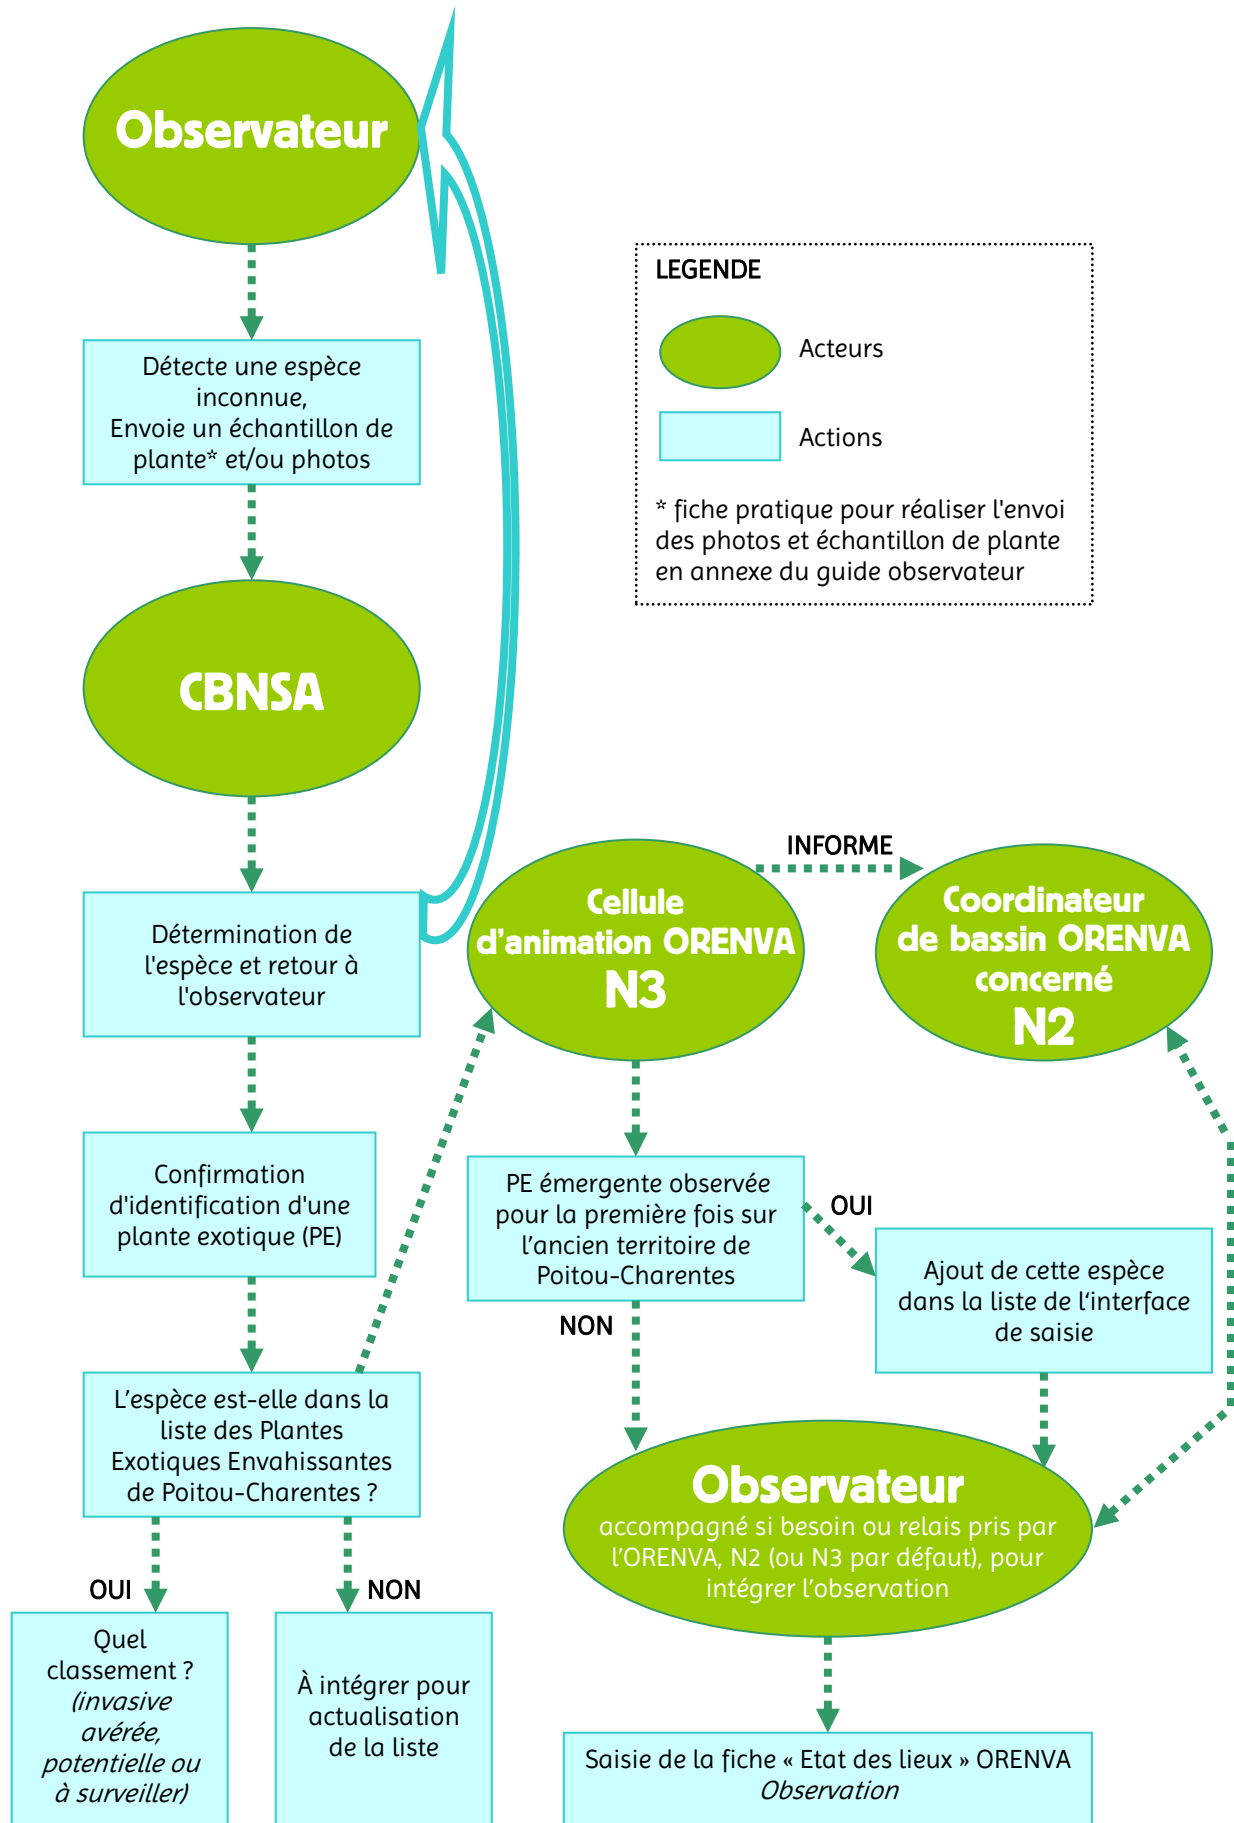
Observateur

LEGENDE

Acteurs

Actions

* fiche pratique pour réaliser l'envoi des photos et échantillon de plante en annexe du guide observateur

Détecte une espèce inconnue, Envoie un échantillon de plante* et/ou photos

CBNSA

Détermination de l'espèce et retour à l'observateur

INFORME

Cellule d'animation ORENVA N3

Coordinateur de bassin ORENVA concerné N2

Confirmation d'identification d'une plante exotique (PE)

PE émergente observée pour la première fois sur l'ancien territoire de Poitou-Charentes

OUI

Ajout de cette espèce dans la liste de l'interface de saisie

NON

L'espèce est-elle dans la liste des Plantes Exotiques Envahissantes de Poitou-Charentes ?

Observateur
accompagné si besoin ou relais pris par l'ORENVA, N2 (ou N3 par défaut), pour intégrer l'observation

OUI

NON

Quel classement ? (invasive avérée, potentielle ou à surveiller)

À intégrer pour actualisation de la liste

Saisie de la fiche « Etat des lieux » ORENVA
Observation